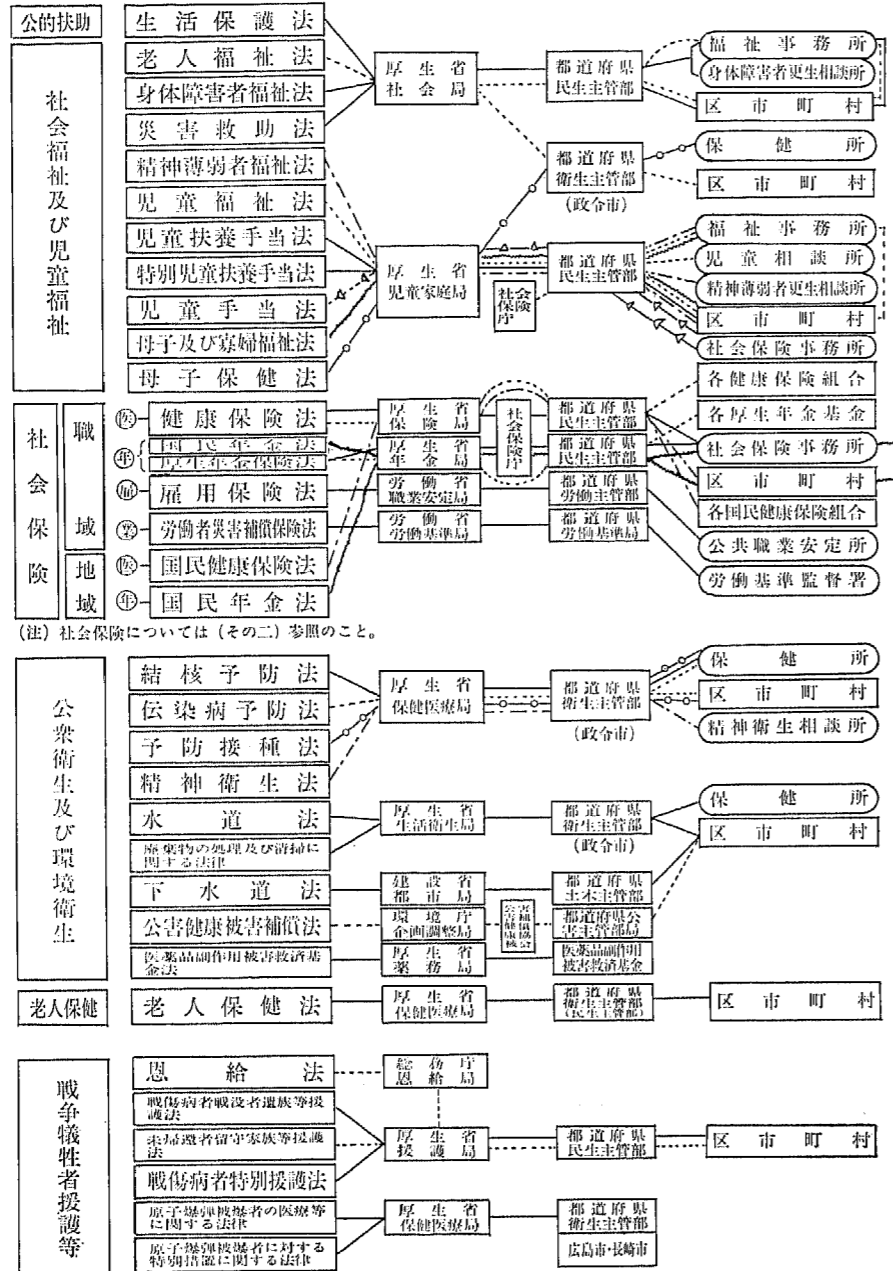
公的扶助

生活保護法

社会福祉及び児童福祉

老人福祉法
身体障害者福祉法
災害救助法
精神薄弱者福祉法
児童福祉法
児童扶養手当法
特別児童扶養手当法
児童手当法
母子及び寡婦福祉法
母子保健法

厚生省 社会局
都道府県 民生主管部
福祉事務所
身体障害者更生相談所
区市町村
都道府県 衛生主管部 (政令市)
保健所
区市町村
厚生省 児童家庭局
社会保険庁
都道府県 民生主管部
福祉事務所
児童相談所
精神薄弱者更生相談所
区市町村
社会保険事務所

社会保険

職域

㊎ 健康保険法
㊎ 国民年金法
厚生年金保険法
㊎ 雇用保険法
㊎ 労働者災害補償保険法

地域

㊎ 国民健康保険法
㊎ 国民年金法

厚生省 保険局
厚生省 年金局
社会保険庁
労働省 職業安定局
労働省 労働基準局
都道府県 民生主管部
都道府県 民生主管部
都道府県 労働主管部
都道府県 労働基準局
各健康保険組合
各厚生年金基金
社会保険事務所
区市町村
各国民健康保険組合
公共職業安定所
労働基準監督署

(注) 社会保険については(その二)参照のこと。

公衆衛生及び環境衛生

結核予防法
伝染病予防法
予防接種法
精神衛生法
水道法
廃棄物の処理及び清掃に関する法律
下水道法
公害健康被害補償法
医薬品副作用被害救済基金法

厚生省 保健医療局
都道府県 衛生主管部 (政令市)
保健所
区市町村
精神衛生相談所
厚生省 生活衛生局
都道府県 衛生主管部 (政令市)
保健所
区市町村
建設省 都市局
都道府県 土木主管部
環境庁 企画調整局
公害健康被害補償協会
都道府県公害主管部
厚生省 薬務局
医薬品副作用被害救済基金

老人保健

老人保健法
厚生省 保健医療局
都道府県 衛生主管部 (民生主管部)
区市町村

戦争犠牲者援護等

恩給法
総務庁 恩給局
戦傷病者戦没者遺族等援護法
未帰還者留守家族等援護法
戦傷病者特別援護法
厚生省 援護局
都道府県 民生主管部
区市町村
原子爆弾被爆者の医療等に関する法律
原子爆弾被爆者に対する特別措置に関する法律
厚生省 保健医療局
都道府県 衛生主管部
広島市・長崎市